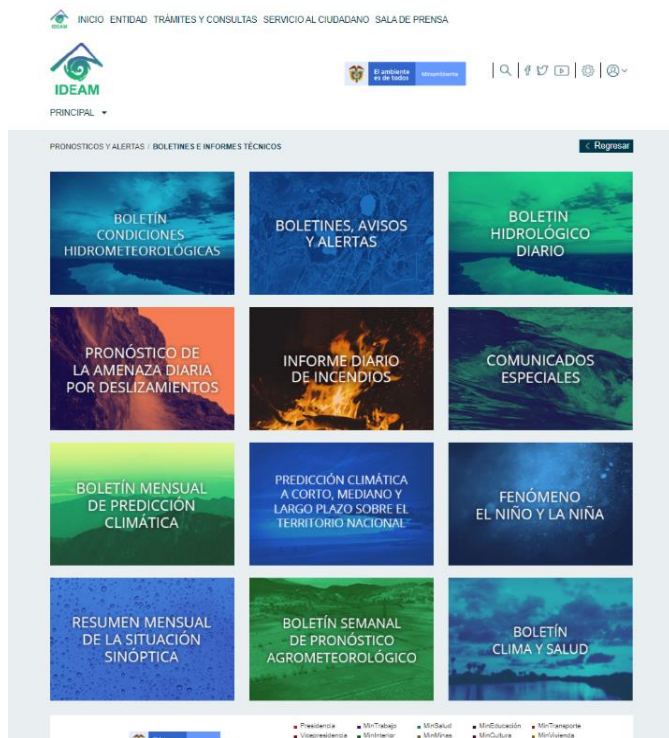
INICIO ENTIDAD TRÁMITES Y CONSULTAS SERVICIO AL CIUDADANO SALA DE PRENSA

IDEAM

El ambiente es de todos | Minambiente

PRINCIPAL

PRONOSTICOS Y ALERTAS / BOLETINES E INFORMES TÉCNICOS

Regresar

BOLETÍN CONDICIONES HIDROMETEOROLÓGICAS

BOLETINES, AVISOS Y ALERTAS

BOLETIN HIDROLÓGICO DIARIO

PRONÓSTICO DE LA AMENAZA DIARIA POR DESLIZAMIENTOS

INFORME DIARIO DE INCENDIOS

COMUNICADOS ESPECIALES

BOLETÍN MENSUAL DE PREDICCIÓN CLIMÁTICA

PREDICCIÓN CLIMÁTICA A CORTO, MEDIANO Y LARGO PLAZO SOBRE EL TERRITORIO NACIONAL

FENÓMENO EL NIÑO Y LA NIÑA

RESUMEN MENSUAL DE LA SITUACIÓN SINÓPTICA

BOLETÍN SEMANAL DE PRONÓSTICO AGROMETEOROLÓGICO

BOLETÍN CLIMA Y SALUD

Presidencia
Vicepresidencia
MinTrabajo
MinInterior
MinSalud
MinMinas
MinEducación
MinCultura
MinTransporte
MinVivienda